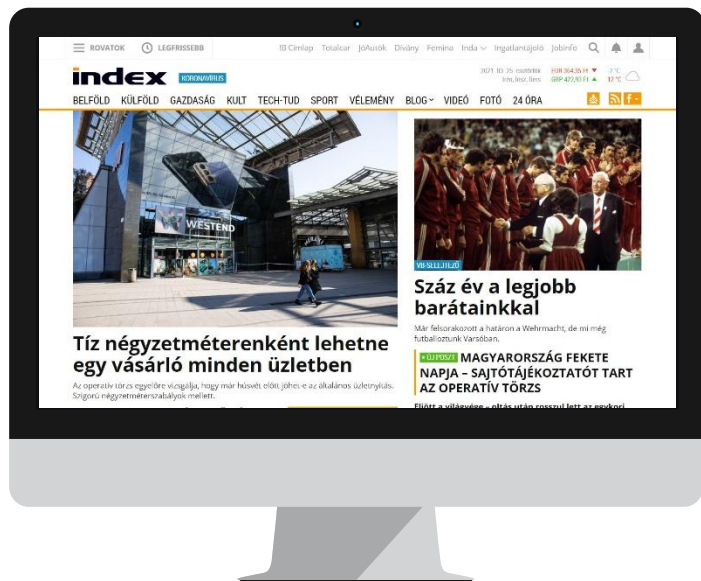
ROVATOK LEGFRISSEBB

18 Címlap Totalcar JóAutók Dívány Femina Inda Ingatlantájoló Jobinfo

index KORONAVÍRUS

2021. 03. 25. csütörtök EUR 364,35 Ft GBP 422,93 Ft 3°C 12°C

BELFÖLD KÜLFÖLD GAZDASÁG KULT TECH-TUD SPORT VÉLEMÉNY BLOG VIDEÓ FOTÓ 24 ÓRA

WESTEND

Tíz négyzetméterenként lehetne egy vásárló minden üzletben

Az operatív törzs egyelőre vizsgálja, hogy már húsvét előtt jöhet-e az általános üzletnyitás. Szigorú négyzetméterszabályok mellett.

VB-SELEJTEZŐ

Száz év a legjobb barátainkkal

Már felsorakozott a határon a Wehrmacht, de mi még futballoztunk Varsóban.

ÚJ POSZT MAGYARORSZÁG FEKETE NAPJA – SAJTÓTÁJÉKOZTATÓT TART AZ OPERATÍV TÖRZS

Előtt a világvége – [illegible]